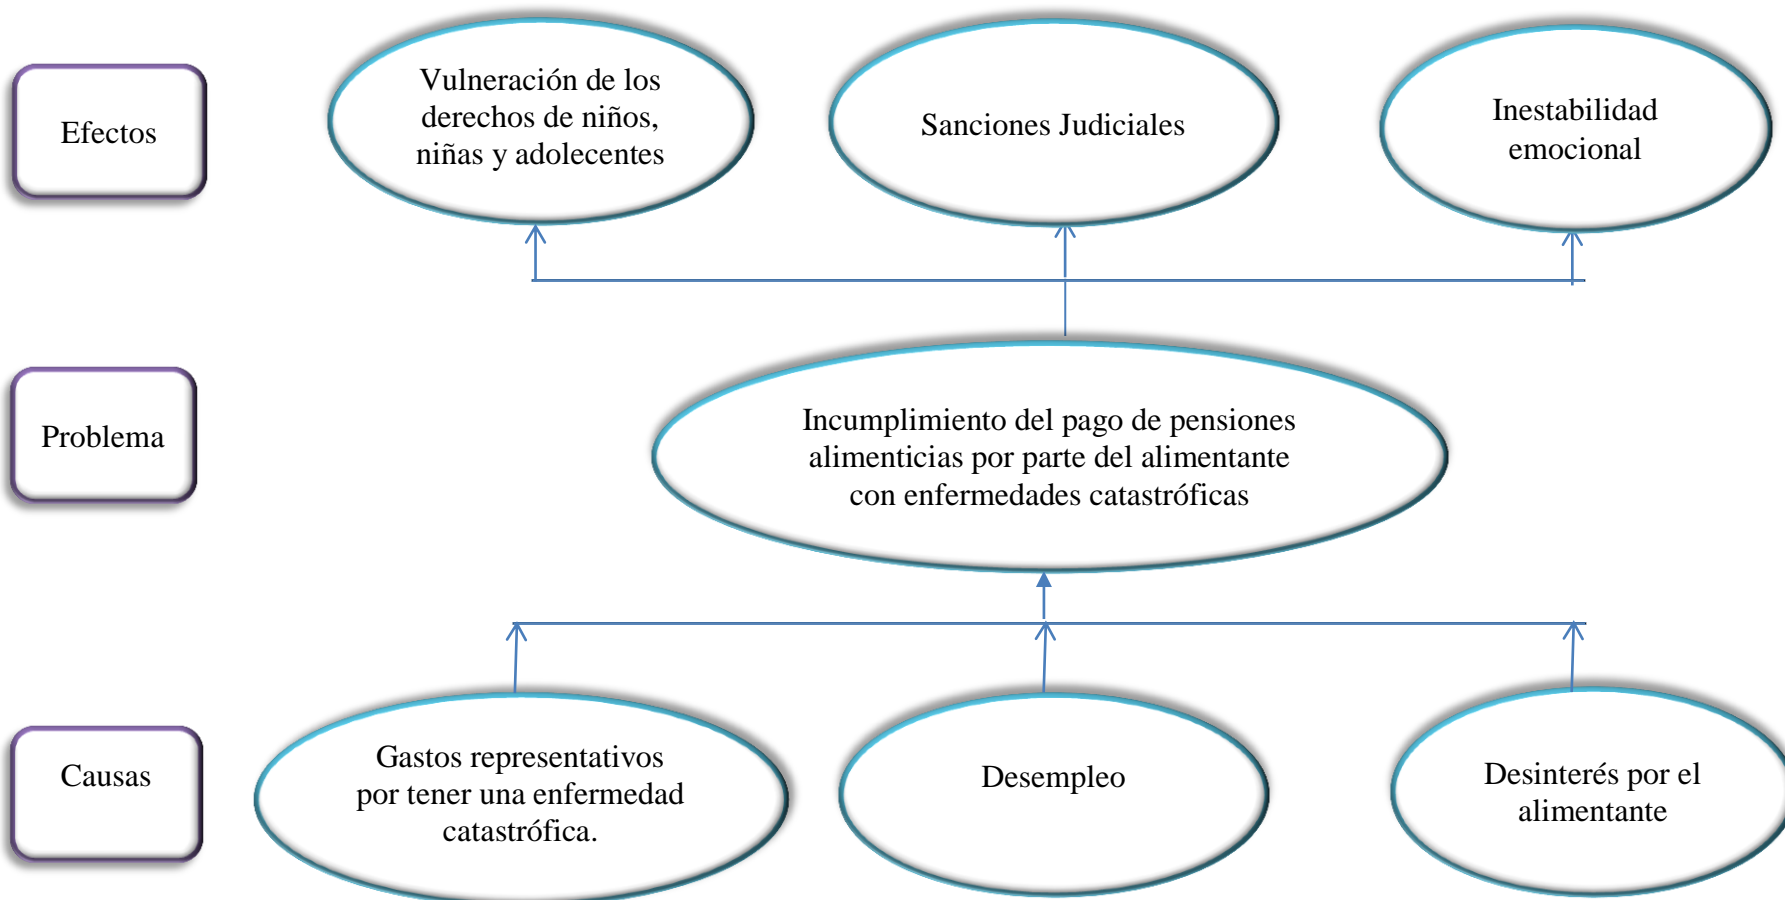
Efectos

Vulneración de los derechos de niños, niñas y adolecentes

Sanciones Judiciales

Inestabilidad emocional

Problema

Incumplimiento del pago de pensiones alimenticias por parte del alimentante con enfermedades catastróficas

Causas

Gastos representativos por tener una enfermedad catastrófica.

Desempleo

Desinterés por el alimentante